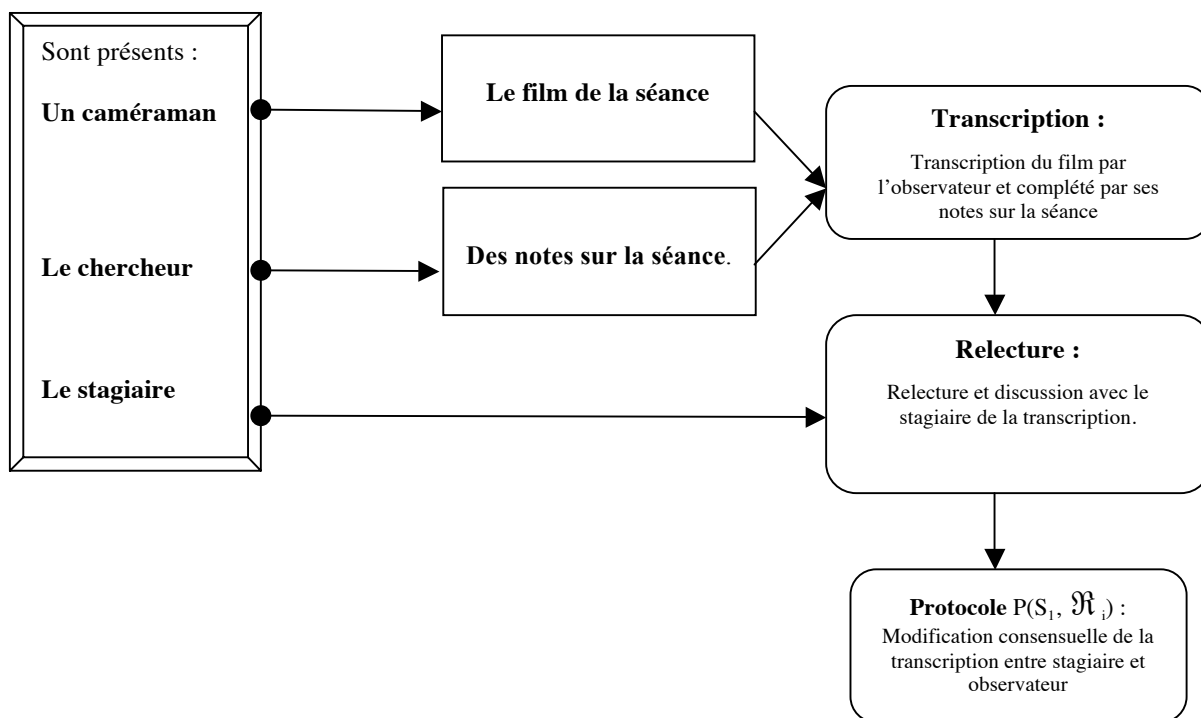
Sont présents :

**Un caméraman**

**Le chercheur**

**Le stagiaire**

**Le film de la séance**

**Des notes sur la séance**.

**Transcription :**

Transcription du film par l'observateur et complété par ses notes sur la séance

**Relecture :**

Relecture et discussion avec le stagiaire de la transcription.

**Protocole** $P(S_1, \Re_i)$ :
Modification consensuelle de la transcription entre stagiaire et observateur